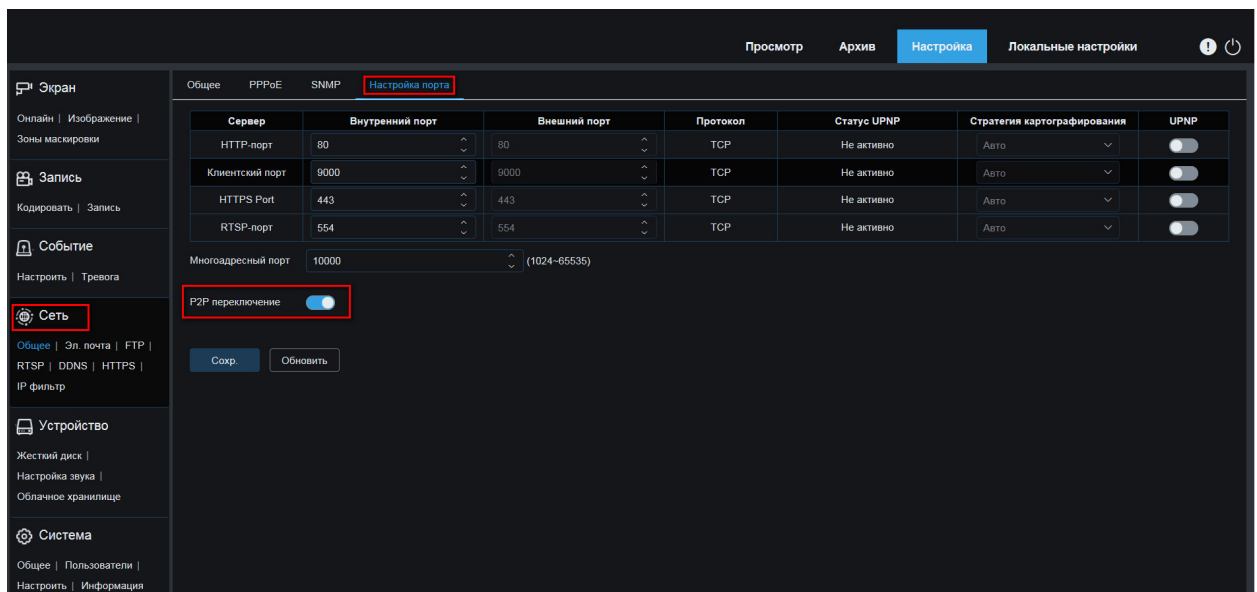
Просмотр Архив Настройка Локальные настройки

Экран
Онлайн | Изображение |
Зоны маскировки

Запись
Кодировать | Запись

Событие
Настроить | Тревога

Сеть
Общее | Эл. почта | FTP |
RTSP | DDNS | HTTPS |
IP фильтр

Устройство
Жесткий диск |
Настройка звука |
Облачное хранилище

Система
Общее | Пользователи |
Настроить | Информация

Общее PPPoE SNMP Настройка порта

| Сервер | Внутренний порт | Внешний порт | Протокол | Статус UPNP | Стратегия картографирования | UPNP |
|---|---|---|---|---|---|---|
| HTTP-порт | 80 | 80 | TCP | Не активно | Авто | |
| Клиентский порт | 9000 | 9000 | TCP | Не активно | Авто | |
| HTTPS Port | 443 | 443 | TCP | Не активно | Авто | |
| RTSP-порт | 554 | 554 | TCP | Не активно | Авто | |

Многоадресный порт 10000 (1024~65535)

P2P переключение

Сохр. Обновить